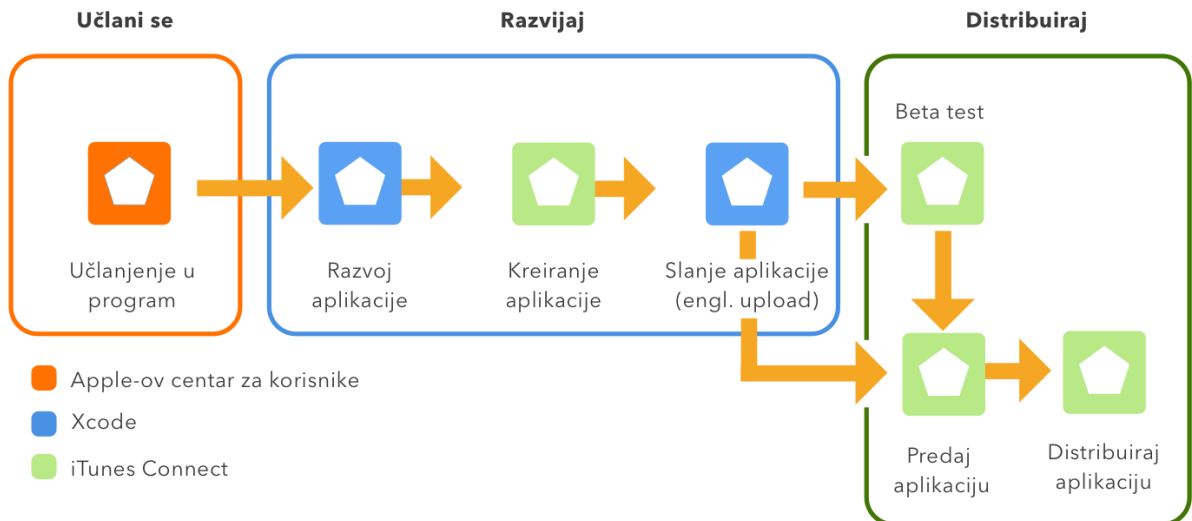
Učlani se

Razvijaj

Distribuiraj

Učlanjenje u program

Razvoj aplikacije

Kreiranje aplikacije

Slanje aplikacije (engl. upload)

Beta test

Predaj aplikaciju

Distribuiraj aplikaciju

Apple-ov centar za korisnike

Xcode

iTunes Connect